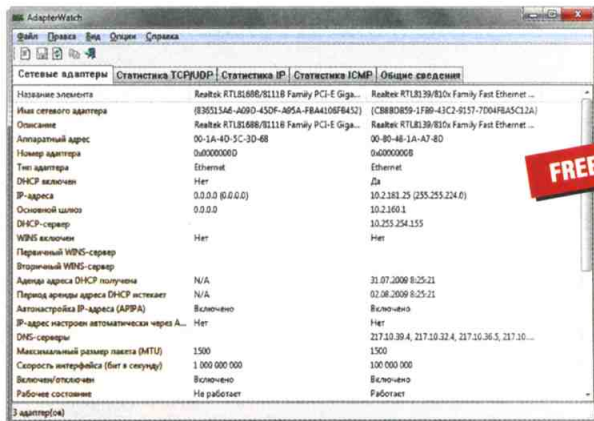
AdapterWatch

Файл Правка Вид Опции Справка

Сетевые адаптеры | Статистика TCP/UDP | Статистика IP | Статистика ICMP | Общие сведения

| Название элемента | Realtek RTL8168B/8111B Family PCI-E Giga... | Realtek RTL8139/810x Family Fast Ethernet ... |
|---|---|---|
| Имя сетевого адаптера | {83651 5A6-A090-45DF-A95A-FBA4106FB452} | {CB8BD859-1F89-43C2-9157-7D04F8A5C12A} |
| Описание | Realtek RTL8168B/8111B Family PCI-E Giga... | Realtek RTL8139/810x Family Fast Ethernet ... |
| Аппаратный адрес | 00-1A-4D-5C-3D-68 | 00-80-48-1A-A7-8D |
| Номер адаптера | 0x0000000D | 0x0000000B |
| Тип адаптера | Ethernet | Ethernet |
| DHCP включен | Нет | Да |
| IP-адреса | 0.0.0.0 (0.0.0.0) | 10.2.181.25 (255.255.224.0) |
| Основной шлюз | 0.0.0.0 | 10.2.160.1 |
| DHCP-сервер | | 10.255.254.155 |
| WINS включен | Нет | Нет |
| Первичный WINS-сервер | | |
| Вторичный WINS-сервер | | |
| Аренда адреса DHCP получена | N/A | 31.07.2009 8:25:21 |
| Период аренды адреса DHCP истекает | N/A | 02.08.2009 8:25:21 |
| Автонастройка IP-адреса (APIPA) | Включено | Включено |
| IP-адрес настроен автоматически через А... | Нет | Нет |
| DNS-серверы | | 217.10.39.4, 217.10.32.4, 217.10.36.5, 217.10... |
| Максимальный размер пакета (MTU) | 1500 | 1500 |
| Скорость интерфейса (бит в секунду) | 1 000 000 000 | 100 000 000 |
| Включен/отключен | Включено | Включено |
| Рабочее состояние | Не работает | Работает |

FREE

3 адаптер(ов)